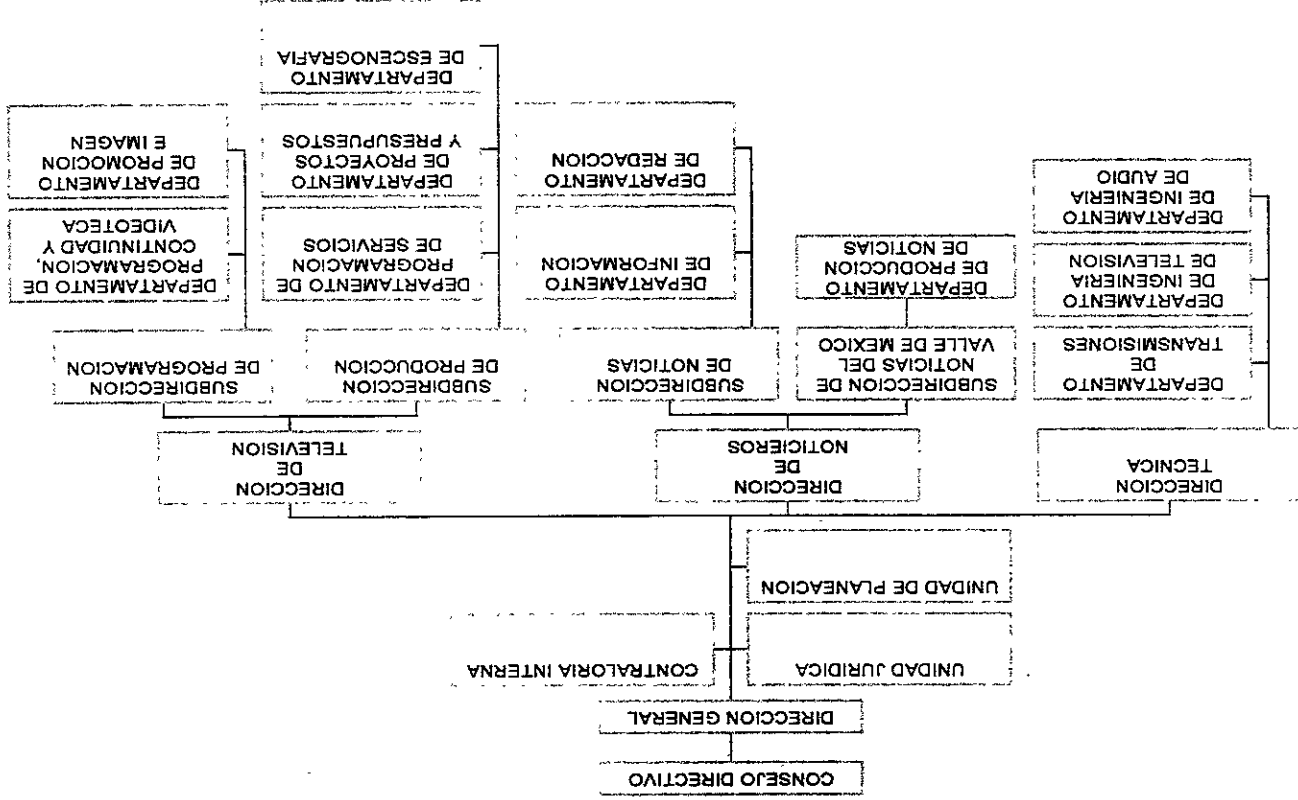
CONSEJO DIRECTIVO

DIRECCION GENERAL

UNIDAD JURIDICA

CONTRALORIA INTERNA

UNIDAD DE PLANEACION

DIRECCION TECNICA

DIRECCION DE NOTICIEROS

DIRECCION DE TELEVISION

DEPARTAMENTO DE TRANSMISIONES

DEPARTAMENTO DE INGENIERIA DE TELEVISION

DEPARTAMENTO DE INGENIERIA DE AUDIO

SUBDIRECCION DE NOTICIAS DEL VALLE DE MEXICO

DEPARTAMENTO DE PRODUCCION DE NOTICIAS

SUBDIRECCION DE NOTICIAS

DEPARTAMENTO DE INFORMACION

DEPARTAMENTO DE REDACCION

SUBDIRECCION DE PRODUCCION

DEPARTAMENTO DE PROGRAMACION DE SERVICIOS

DEPARTAMENTO DE PROYECTOS Y PRESUPUESTOS

DEPARTAMENTO DE ESCENOGRAFIA

SUBDIRECCION DE PROGRAMACION

DEPARTAMENTO DE PROGRAMACION, CONTINUIDAD Y VIDEOTECA

DEPARTAMENTO DE PROMOCION E IMAGEN